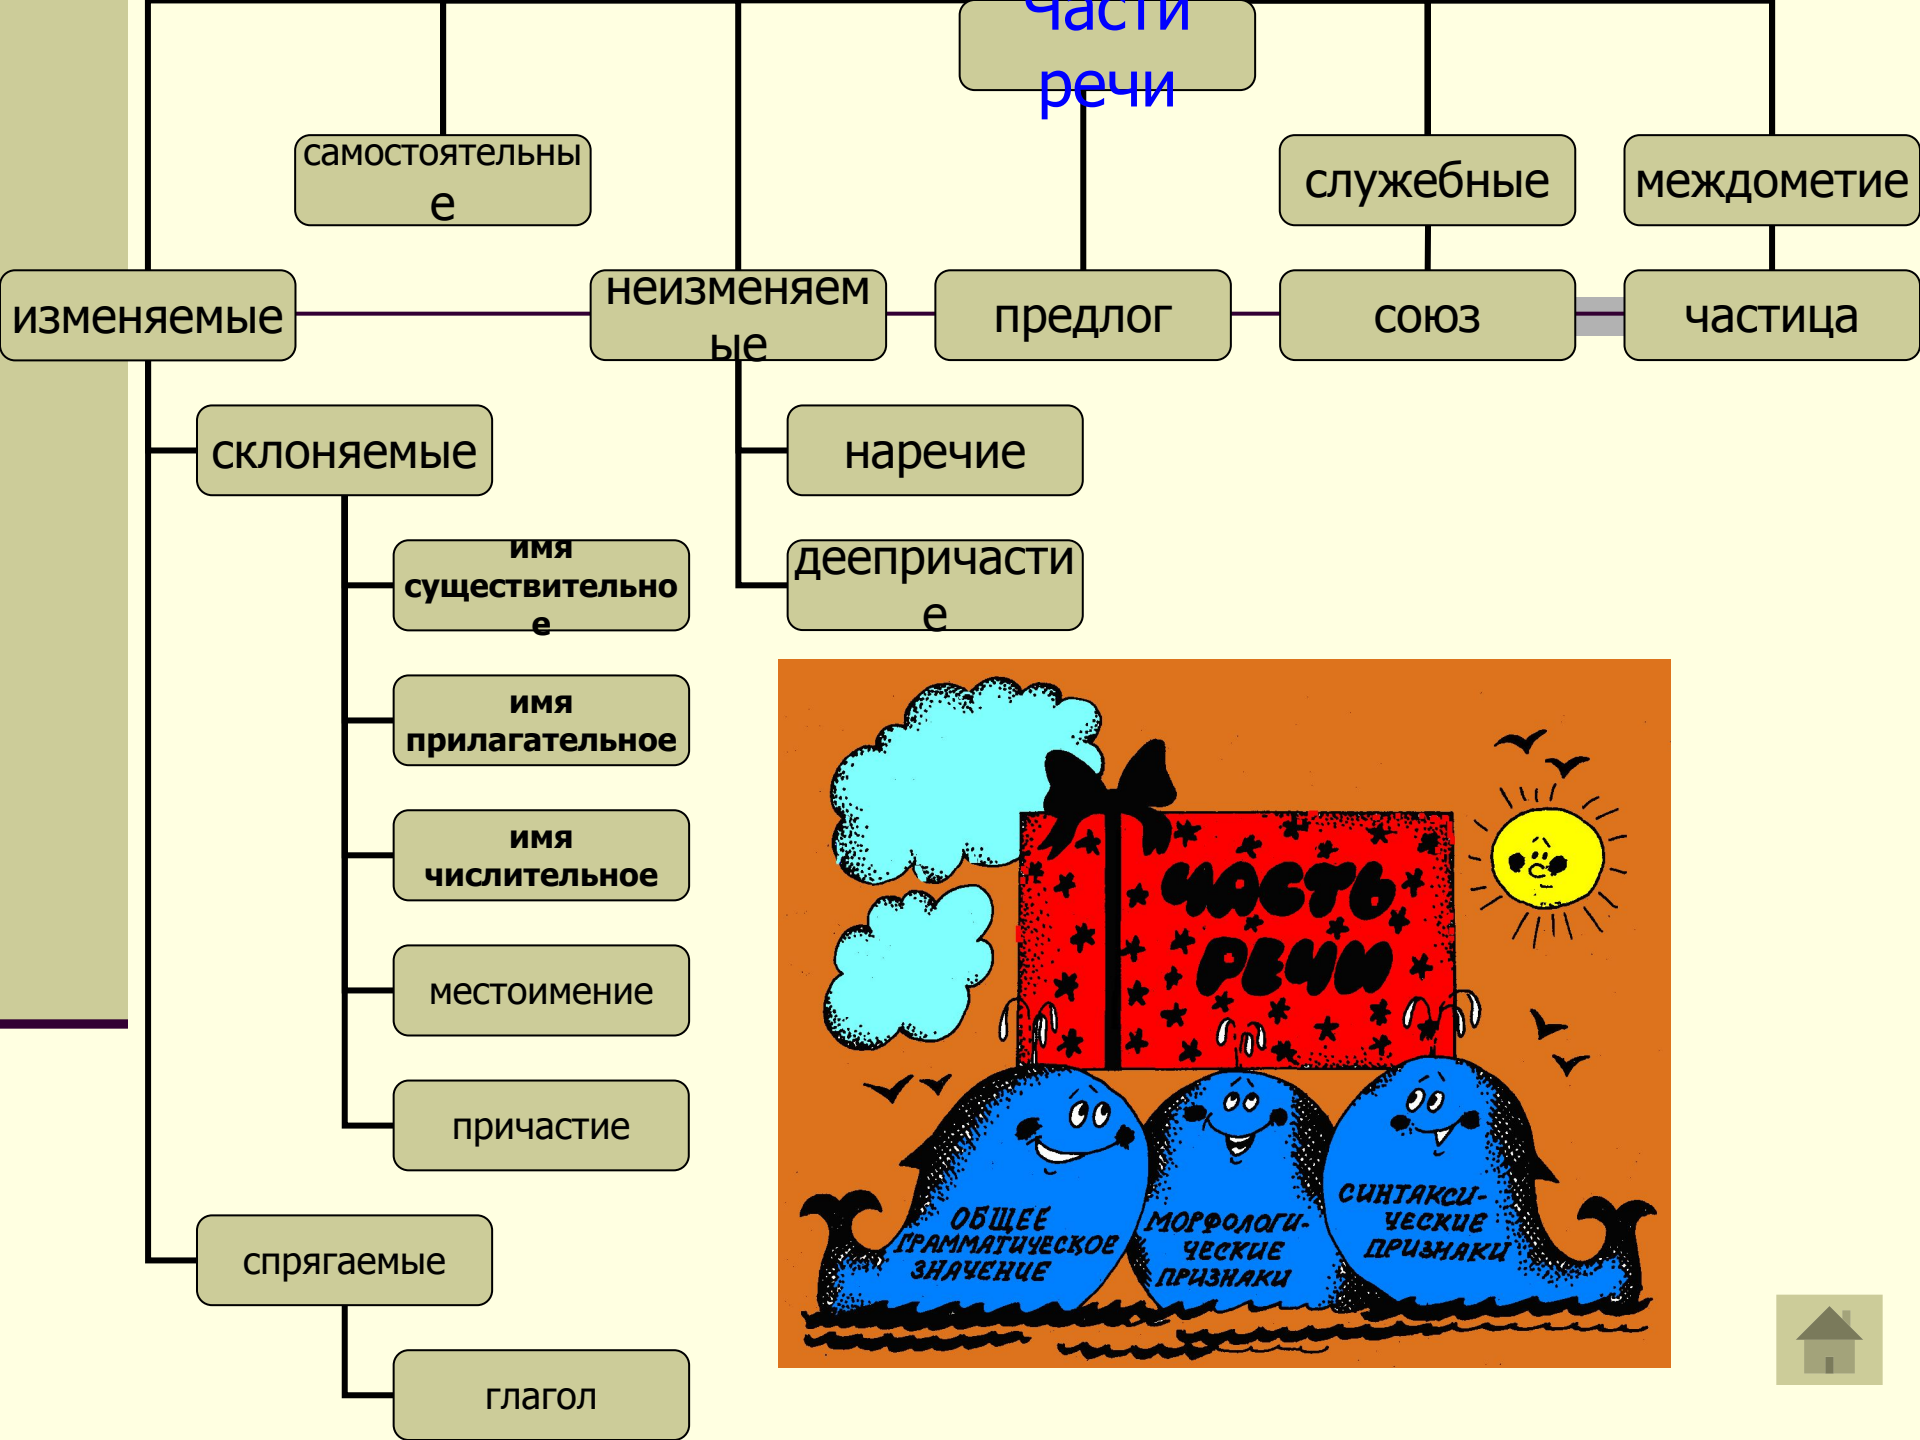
Части речи

самостоятельные

служебные

междометие

изменяемые

неизменяемые

предлог

союз

частица

склоняемые

наречие

имя существительное

деепричастие

имя прилагательное

имя числительное

местоимение

причастие

спрягаемые

глагол

ЧАСТЬ РЕЧИ

ОБЩЕЕ ГРАММАТИЧЕСКОЕ ЗНАЧЕНИЕ

МОРФОЛОГИЧЕСКИЕ ПРИЗНАКИ

СИНТАКСИЧЕСКИЕ ПРИЗНАКИ